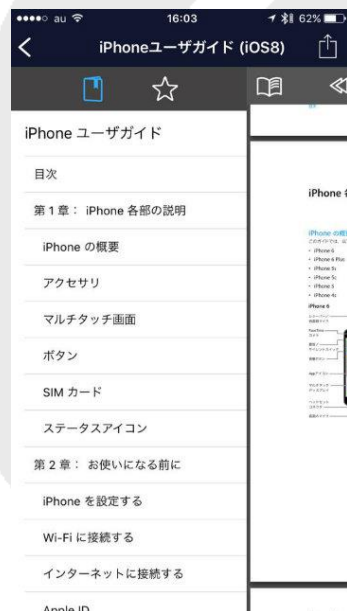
●●●●○ au 16:03 62%

iPhoneユーザガイド (iOS8)

iPhone ユーザガイド

目次

第1章： iPhone 各部の説明

iPhone の概要

アクセサリ

マルチタッチ画面

ボタン

SIM カード

ステータスアイコン

第2章： お使いになる前に

iPhone を設定する

Wi-Fi に接続する

インターネットに接続する

Apple ID

iPhone 各

iPhone の概

• iPhone 6

• iPhone 6 Plus

• iPhone 5s

• iPhone 5c

• iPhone 5

• iPhone 4s

iPhone 6

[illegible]